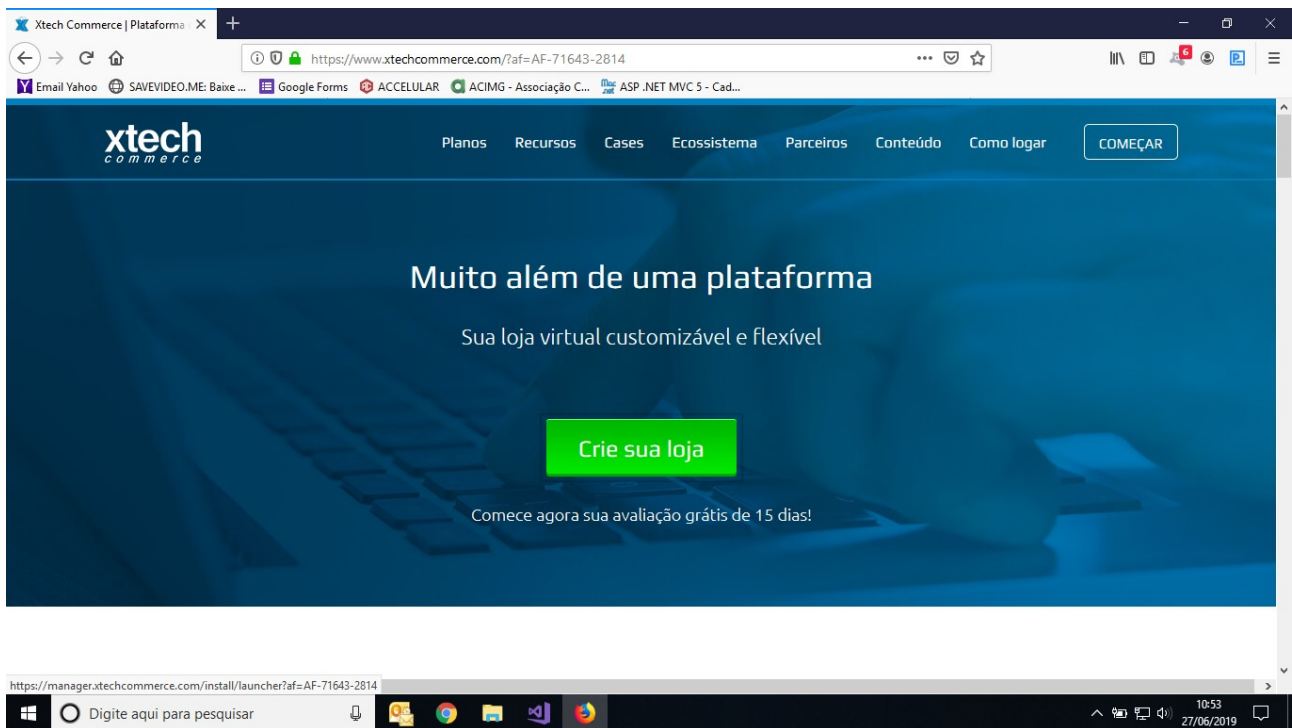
Xtech Commerce | Plataforma

https://www.xtechcommerce.com/?af=AF-71643-2814

Email Yahoo SAVEVIDEO.ME: Baixe ... Google Forms ACCELULAR ACIMG - Associação C... ASP .NET MVC 5 - Cad...

xtech commerce

Planos Recursos Cases Ecossistema Parceiros Conteúdo Como logar COMEÇAR

Muito além de uma plataforma

Sua loja virtual customizável e flexível

Crie sua loja

Comece agora sua avaliação grátis de 15 dias!

https://manager.xtechcommerce.com/install/launcher?af=AF-71643-2814

Digite aqui para pesquisar

10:53
27/06/2019